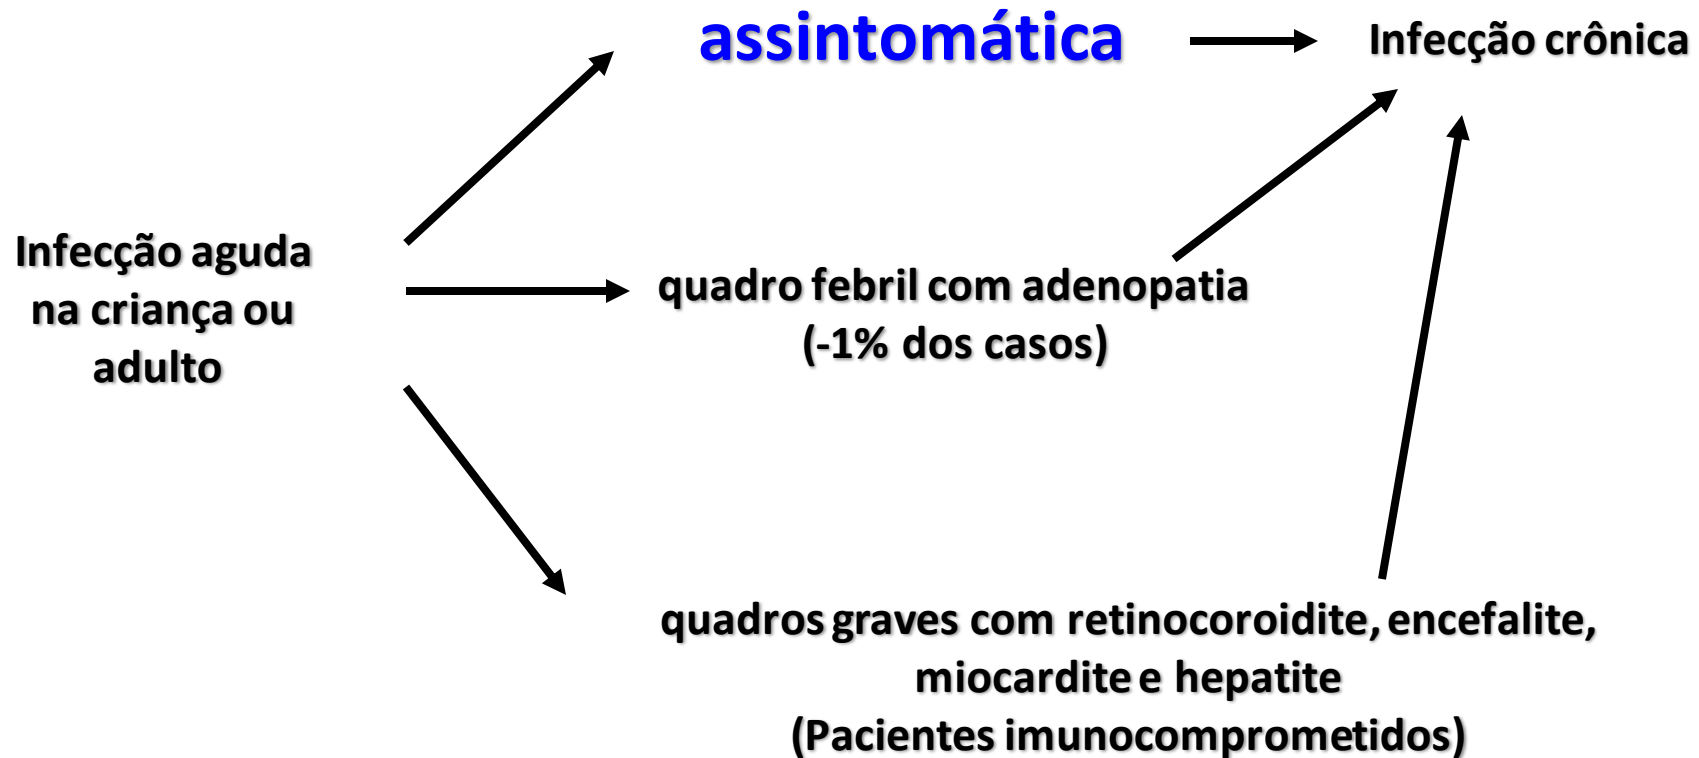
assintomática

Infecção crônica

Infecção aguda na criança ou adulto

quadro febril com adenopatia
(-1% dos casos)

quadros graves com retinocoroidite, encefalite, miocardite e hepatite
(Pacientes imunocomprometidos)